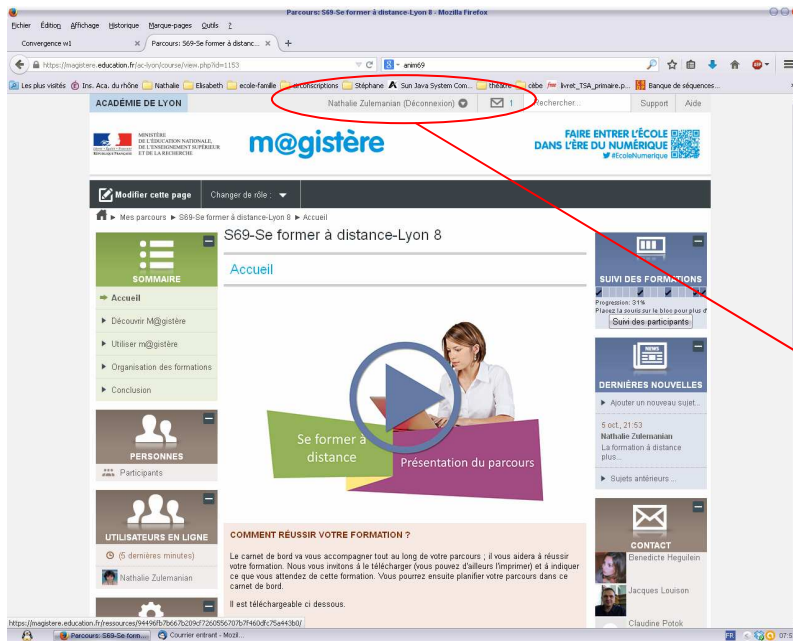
Parcours: S69-Se former à distance-Lyon 8 - Mozilla Firefox

Fichier Édition Affichage Historique Marque-pages Outils ?

Convergence w1 ×
Parcours: S69-Se former à distanc... ×
+

https://magistere.education.fr/ac-lyon/course/view.php?id=1153
anim69

Les plus visités
Ins. Aca. du rhône
Nathalie
Elisabeth
ecole-famille
inscriptions
Stéphane
Sun Java System Com...
théâtre
cèbe
livret_TSA_primaire.p...
Banque de séquences...

ACADÉMIE DE LYON
Nathalie Zulemanian (Déconnexion)
1
Rechercher...
Support
Aide

MINISTÈRE DE L'ÉDUCATION NATIONALE, DE L'ENSEIGNEMENT SUPÉRIEUR ET DE LA RECHERCHE

m@gistère

FAIRE ENTRER L'ÉCOLE DANS L'ÈRE DU NUMÉRIQUE
#EcoleNumerique

Modifier cette page
Changer de rôle :

Mes parcours ► S69-Se former à distance-Lyon 8 ► Accueil

SOMMAIRE
Accueil
Découvrir M@gistère
Utiliser m@gistère
Organisation des formations
Conclusion

PERSONNES
Participants

UTILISATEURS EN LIGNE
(5 dernières minutes)
Nathalie Zulemanian

S69-Se former à distance-Lyon 8

Accueil

Se former à distance
Présentation du parcours

COMMENT RÉUSSIR VOTRE FORMATION ?

Le carnet de bord va vous accompagner tout au long de votre parcours ; il vous aidera à réussir votre formation. Nous vous invitons à le télécharger (vous pouvez d'ailleurs l'imprimer) et à indiquer ce que vous attendez de cette formation. Vous pourrez ensuite planifier votre parcours dans ce carnet de bord.

Il est téléchargeable ci dessous.

SUIVI DES FORMATIONS
Progression : 31%
Placez la souris sur le bloc pour plus d'
Suivi des participants

DERNIÈRES NOUVELLES
Ajouter un nouveau sujet...
5 oct., 21:53
Nathalie Zulemanian
La formation à distance plus...
Sujets antérieurs ...

CONTACT
Benedicte Heguilein
Jacques Louison
Claudine Potok

https://magistere.education.fr/ressources/94496fb7b667b209cf7260556707b7f460dfc75a443b0/

Parcours: S69-Se form...
Courrier entrant - Mozil...
FR
07:5